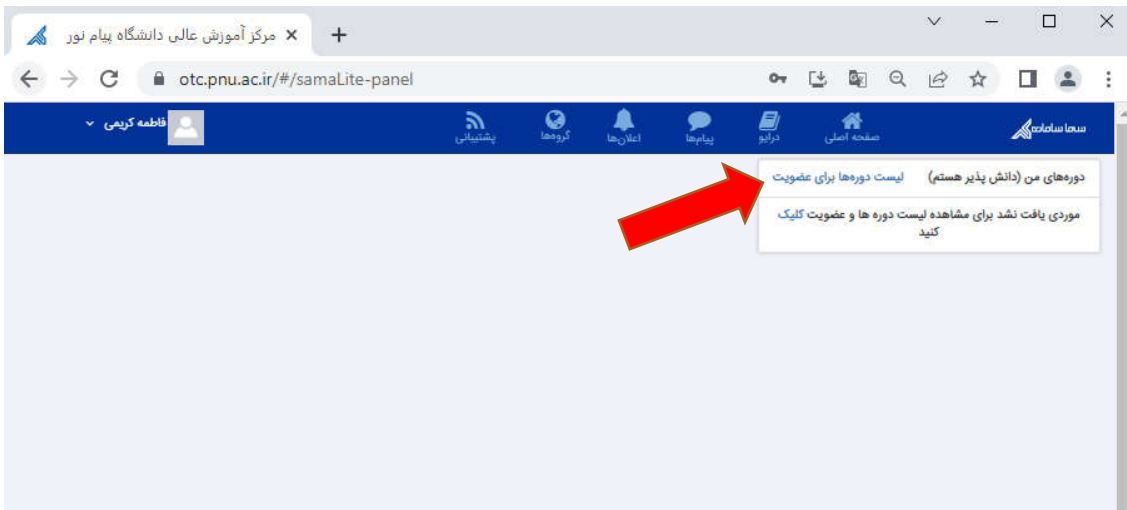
مرکز آموزش عالی دانشگاه پیام نور

otc.pnu.ac.ir/#/samaLite-panel

سما سامانه

صفحه اصلی

درایو

پیام‌ها

اعلان‌ها

گروه‌ها

پشتیبانی

فاطمه کریمی

دوره‌های من (دانش پذیر هستم)

لیست دوره‌ها برای عضویت

موردی یافت نشد برای مشاهده لیست دوره ها و عضویت کلیک کنید